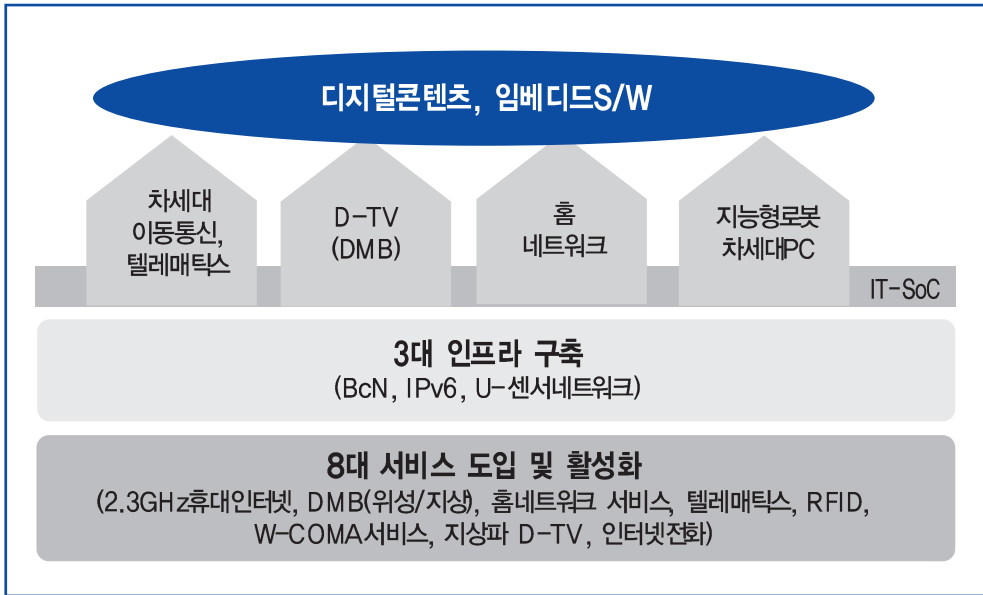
디지털콘텐츠, 임베디드S/W

차세대 이동통신, 텔레매틱스

D-TV (DMB)

홈 네트워크

지능형로봇 차세대PC

IT-SoC

3대 인프라 구축
(BcN, IPv6, U-센서네트워크)

8대 서비스 도입 및 활성화
(2.3GHz휴대인터넷, DMB(위성/지상), 홈네트워크 서비스, 텔레매틱스, RFID, W-COMA서비스, 지상파 D-TV, 인터넷전화)